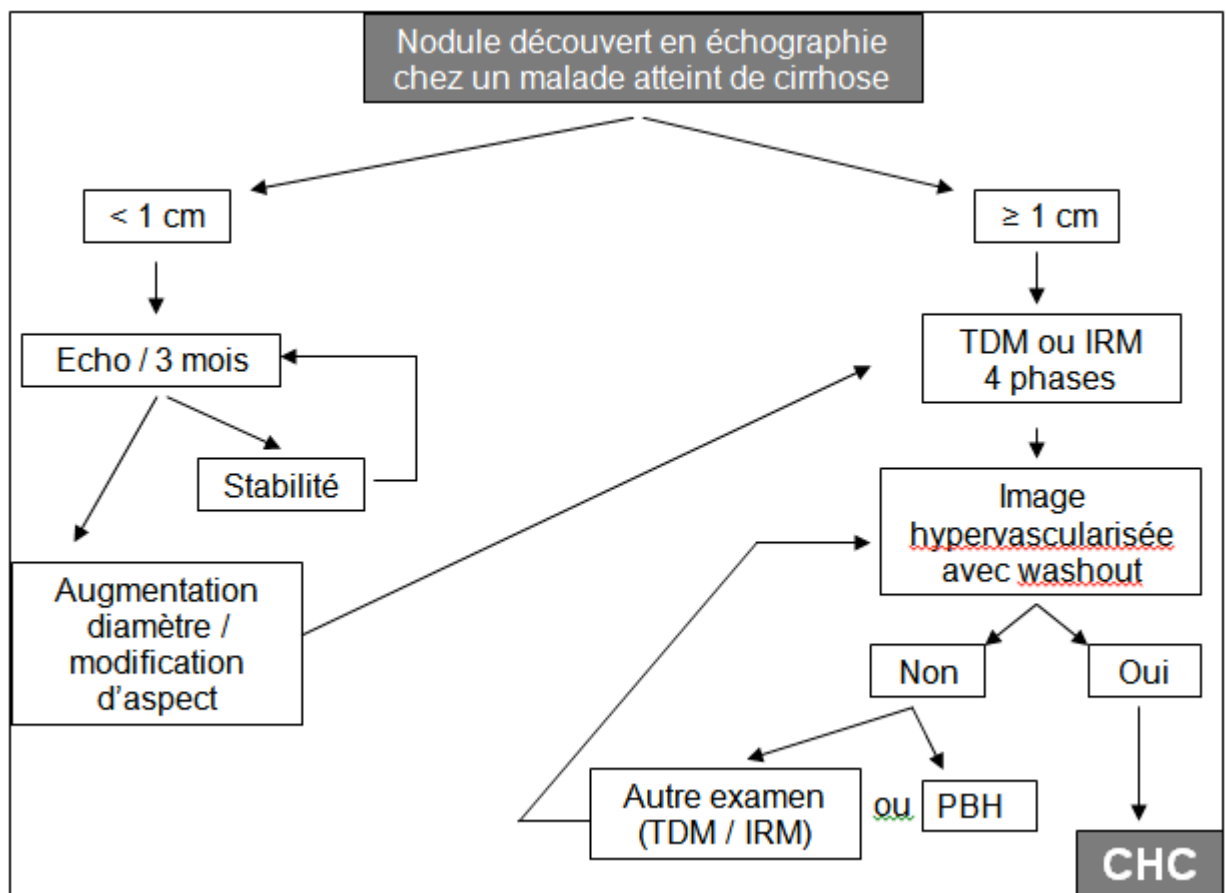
Nodule découvert en échographie chez un malade atteint de cirrhose

< 1 cm

≥ 1 cm

Echo / 3 mois

Stabilité

Augmentation diamètre / modification d'aspect

TDM ou IRM 4 phases

Image hypervascularisée avec washout

Non

Oui

Autre examen (TDM / IRM)

ou

PBH

CHC